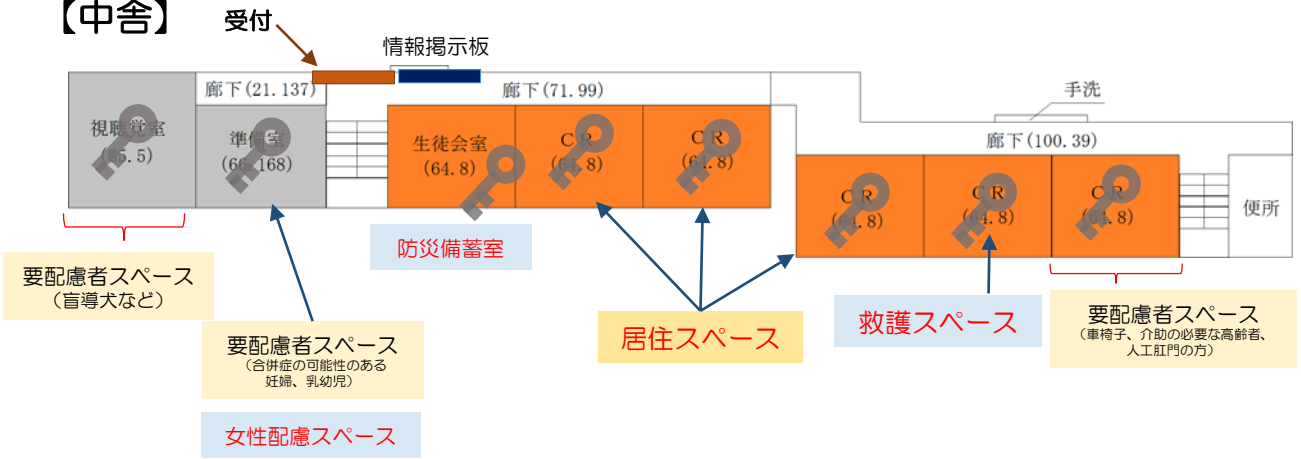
【中舎】

受付

情報掲示板

廊下(21.137)

廊下(71.99)

手洗

廊下(100.39)

視聴覚室
([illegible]5.5)

準備室
(66.168)

生徒会室
(64.8)

CR
(6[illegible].8)

CR
(64.8)

CR
([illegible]4.8)

CR
(64.8)

CR
([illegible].8)

便所

防災備蓄室

要配慮者スペース
(盲導犬など)

要配慮者スペース
(合併症の可能性のある妊婦、乳幼児)

女性配慮スペース

居住スペース

救護スペース

要配慮者スペース
(車椅子、介助の必要な高齢者、人工肛門の方)